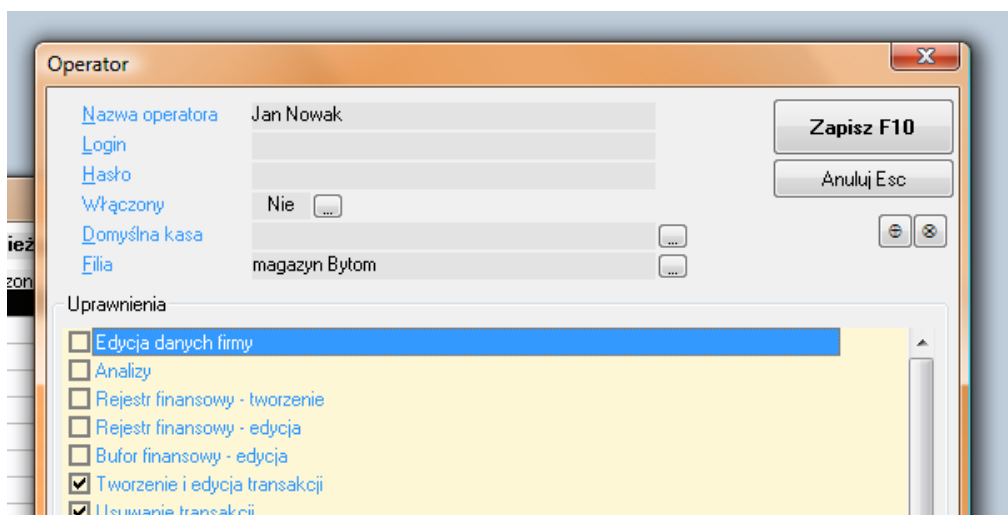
Operator

Nazwa operatora Jan Nowak
Login
Hasło
Włączony Nie ...
Domyślna kasa ...
Filia magazyn Bytom ...

Zapisz F10
Anuluj Esc

ież
zon

Uprawnienia
Edycja danych firmy
Analizy
Rejestr finansowy - tworzenie
Rejestr finansowy - edycja
Bufor finansowy - edycja
Tworzenie i edycja transakcji
Usuwanie transakcji